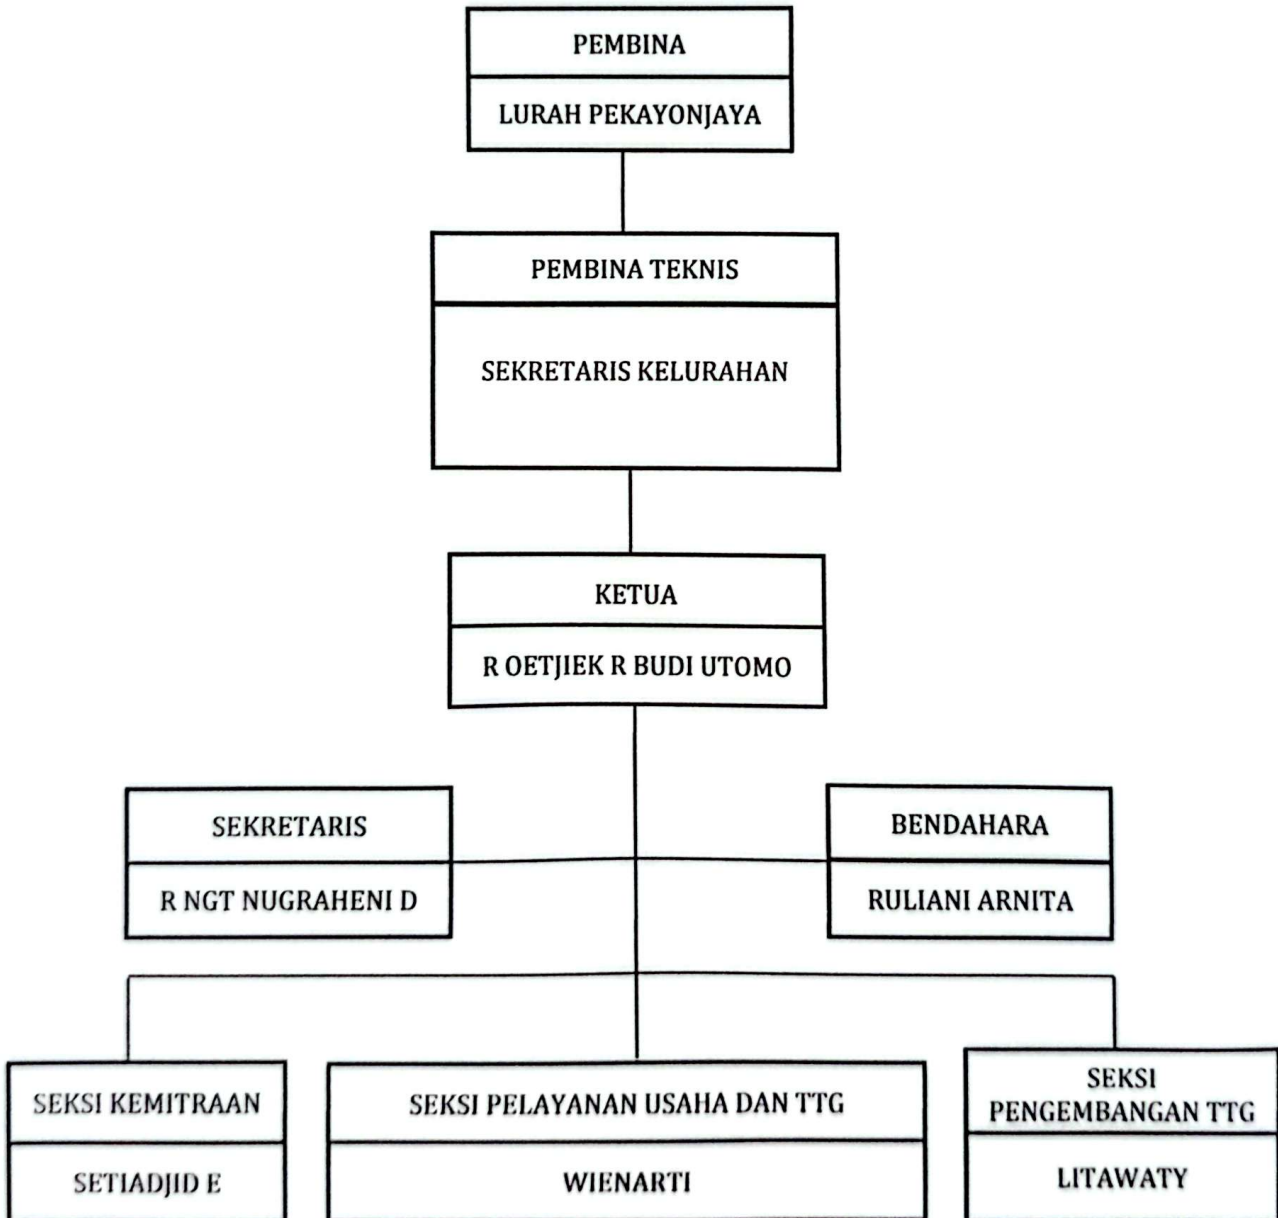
PEMBINA

LURAH PEKAYONJAYA

PEMBINA TEKNIS

SEKRETARIS KELURAHAN

KETUA

R OETJIEK R BUDI UTOMO

SEKRETARIS

R NGT NUGRAHENI D

BENDAHARA

RULIANI ARNITA

SEKSI KEMITRAAN

SETIADJID E

SEKSI PELAYANAN USAHA DAN TTG

WIENARTI

SEKSI PENGEMBANGAN TTG

LITAWATY